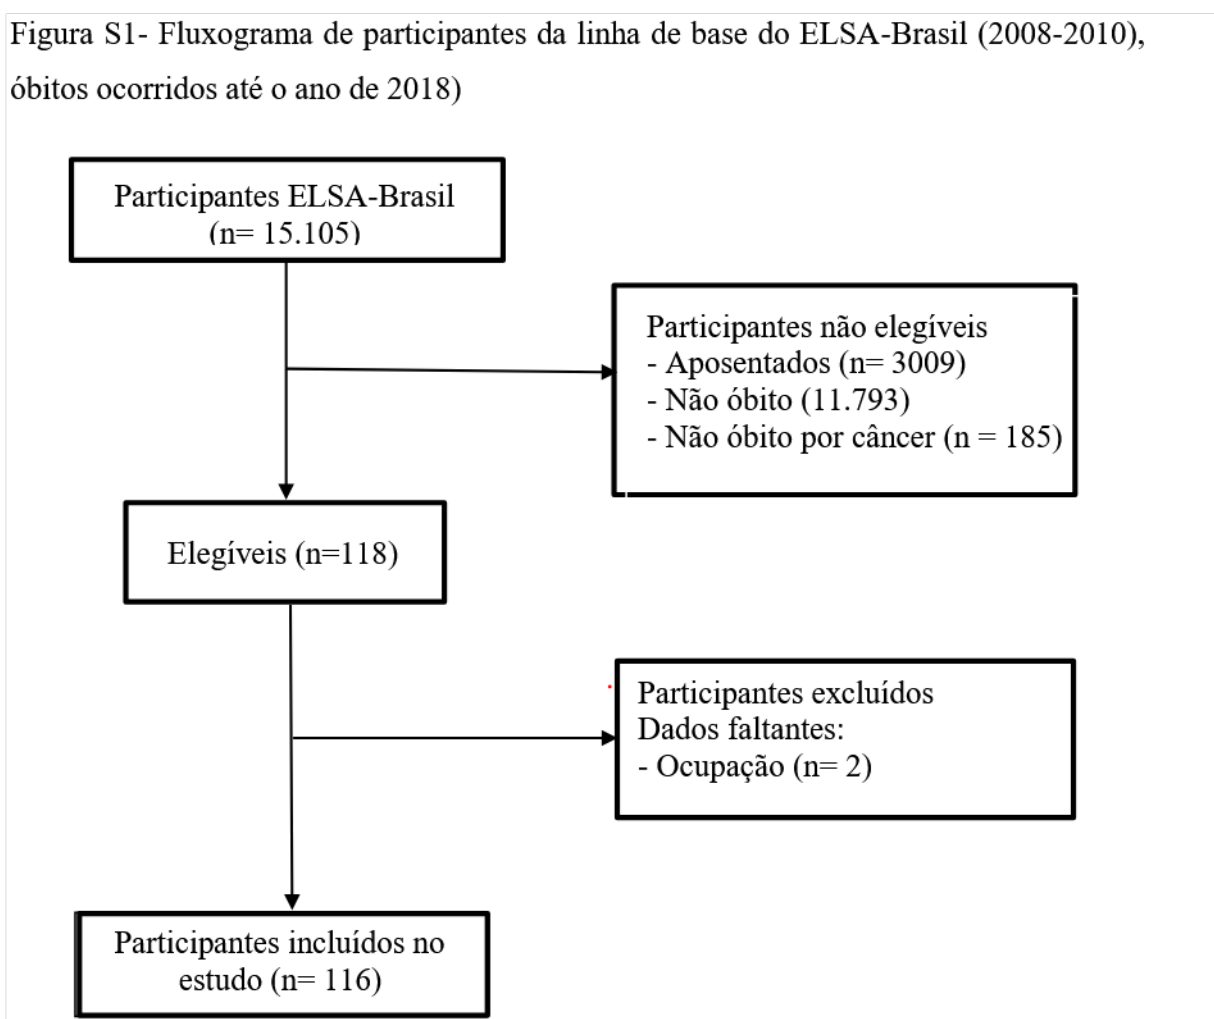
Figura S1- Fluxograma de participantes da linha de base do ELSA-Brasil (2008-2010), óbitos ocorridos até o ano de 2018)

Participantes ELSA-Brasil
(n= 15.105)

Participantes não elegíveis
- Aposentados (n= 3009)
- Não óbito (11.793)
- Não óbito por câncer (n = 185)

Elegíveis (n=118)

Participantes excluídos
Dados faltantes:
- Ocupação (n= 2)

Participantes incluídos no estudo (n= 116)